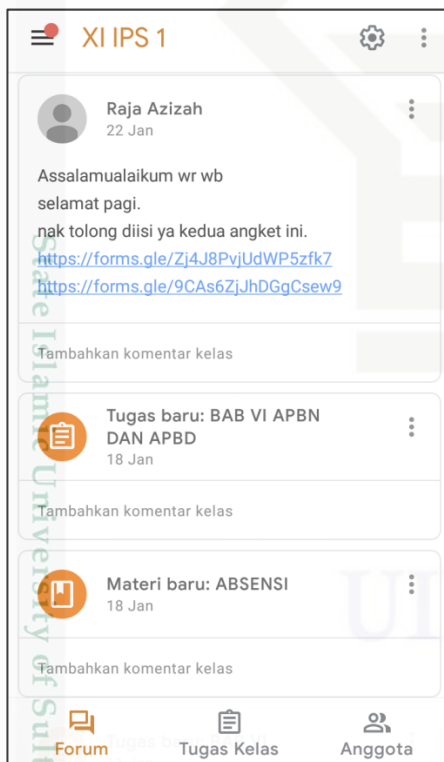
XI IPS 1

Raja Azizah
22 Jan

Assalamualaikum wr wb
selamat pagi.
nak tolong diisi ya kedua angket ini.
https://forms.gle/Zj4J8PvjUdWP5zfk7
https://forms.gle/9CAs6ZjJhDGgCsew9

Tambahkan komentar kelas

Tugas baru: BAB VI APBN DAN APBD
18 Jan

Tambahkan komentar kelas

Materi baru: ABSENSI
18 Jan

Tambahkan komentar kelas

Forum
Tugas Kelas
Anggota

State Islamic University of Sult